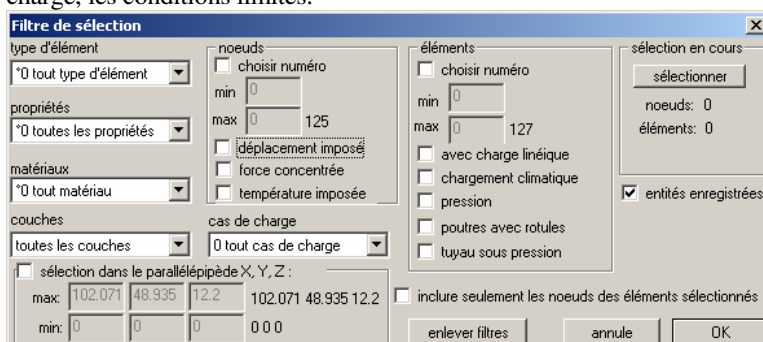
charge, les conditions limites.

Filtre de sélection

type d'élément
°0 tout type d'élément

propriétés
°0 toutes les propriétés

matériaux
°0 tout matériau

couches
toutes les couches

noeuds
choisir numéro
min 0
max 0 125
déplacement imposé
force concentrée
température imposée

cas de charge
0 tout cas de charge

éléments
choisir numéro
min 0
max 0 127
avec charge linéique
chargement climatique
pression
poutres avec rotules
tuyau sous pression

sélection en cours
sélectionner
noeuds: 0
éléments: 0

entités enregistrées

sélection dans le parallélépipède X, Y, Z :
max: 102.071 48.935 12.2 102.071 48.935 12.2
min: 0 0 0 0 0 0

inclure seulement les noeuds des éléments sélectionnés

enlever filtres
annule
OK